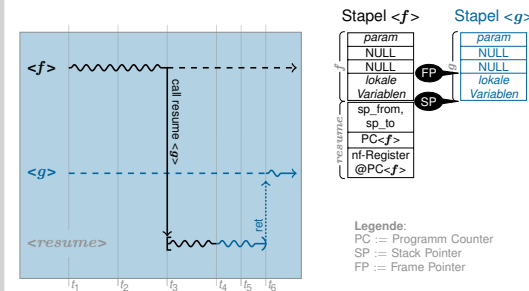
Stapel <f>

Stapel <g>

<f>

<g>

<resume>

call resume <g>

ret

$t_1$ $t_2$ $t_3$ $t_4$ $t_5$ $t_6$

f

param
NULL
NULL
lokale Variablen

resume

sp_from, sp_to
PC<f>
nf-Register @PC<f>

FP

SP

g

param
NULL
NULL
lokale Variablen

Legende:
PC := Programm Counter
SP := Stack Pointer
FP := Frame Pointer